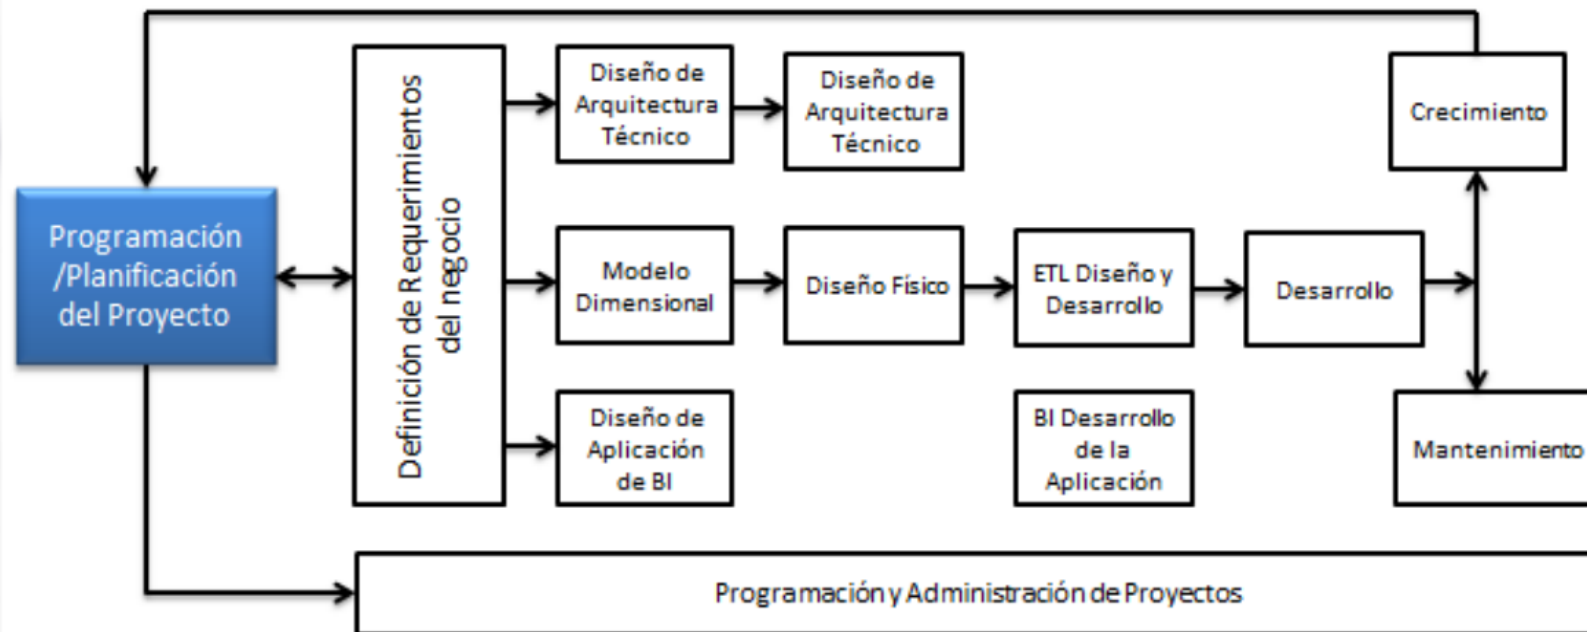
Programación /Planificación del Proyecto

Definición de Requerimientos del negocio

Diseño de Arquitectura Técnico

Diseño de Arquitectura Técnico

Crecimiento

Modelo Dimensional

Diseño Físico

ETL Diseño y Desarrollo

Desarrollo

Diseño de Aplicación de BI

BI Desarrollo de la Aplicación

Mantenimiento

Programación y Administración de Proyectos